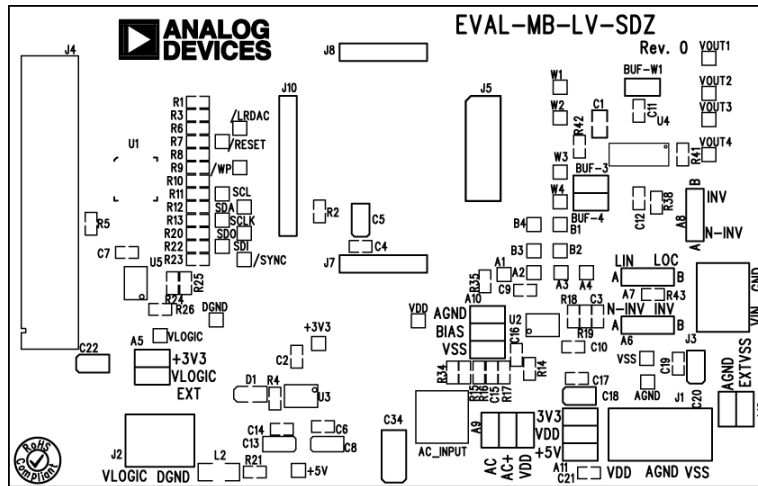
ANALOG DEVICES

EVAL-MB-LV-SDZ

Rev. 0

J4
J8
J10
J5
U1
R1
R3
R6
R7
R8
R9
R10
R11
R12
R13
R20
R22
R23
/LRDAC
/RESET
/WP
SCL
SDA
SCLK
SDO
SDI
/SYNC
R5
R2
C5
C4
J7
C7
U5
R25
R24
R26
DGND
VLOGIC
A5
+3V3
VLOGIC
EXT
C22
+3V3
C2
D1
R4
U3
C14
C13
C6
C8
J2
VLOGIC DGND
L2
R21
+5V
C34
AC_INPUT
W1
W2
W3
W4
BUF-W1
C1
C11
U4
R42
BUF-3
BUF-4
R41
VOUT1
VOUT2
VOUT3
VOUT4
B
INV
N-INV
A
A8
R38
C12
B4
B1
B3
B2
A1
A2
A3
A4
R35
C9
LIN
LOC
A
B
A7
R43
VDD
AGND
A10
BIAS
VSS
U2
R18
C3
N-INV
INV
R19
A6
C16
C10
VSS
J3
R34
R14
R15
R16
R17
C15
C17
C18
C19
AGND
C20
AGND
EXTVSS
VIN
GND
A9
3V3
VDD
+5V
AC
AC+
VDD
A11
C21
VDD AGND VSS
J1
RoHS Compliant